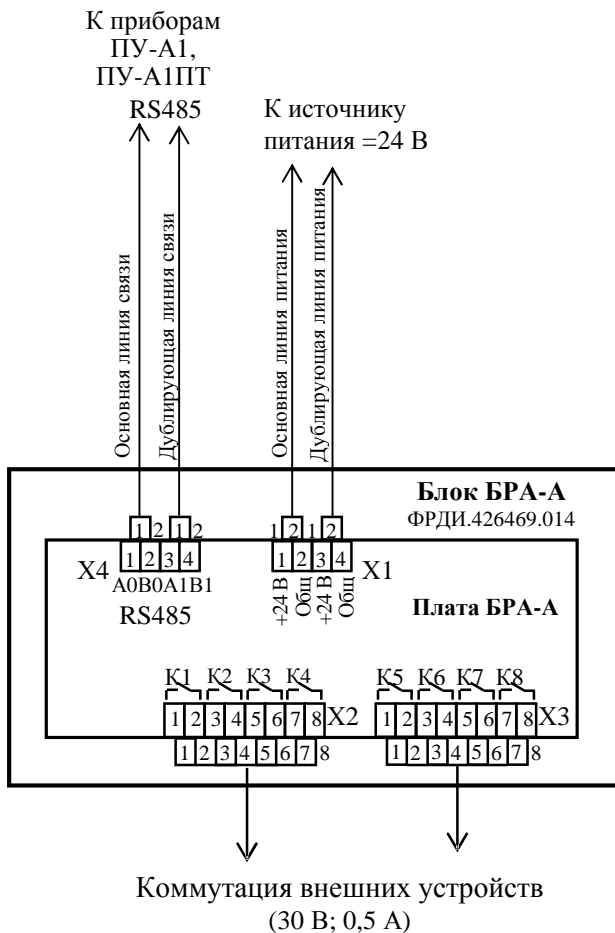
К приборам
ПУ-А1,
ПУ-А1ПТ
RS485

К источнику
питания =24 В

Основная линия связи

Дублирующая линия связи

Основная линия питания

Дублирующая линия питания

Блок БРА-А
ФРДИ.426469.014

1 2 1 2

1 2 1 2 1 2

X4 1 2 3 4
A0 B0 A1 B1
RS485

1 2 3 4 X1
+24 В Общ +24 В Общ

Плата БРА-А

К1 К2 К3 К4
1 2 3 4 5 6 7 8 X2
1 2 3 4 5 6 7 8

К5 К6 К7 К8
1 2 3 4 5 6 7 8 X3
1 2 3 4 5 6 7 8

Коммутация внешних устройств
(30 В; 0,5 А)